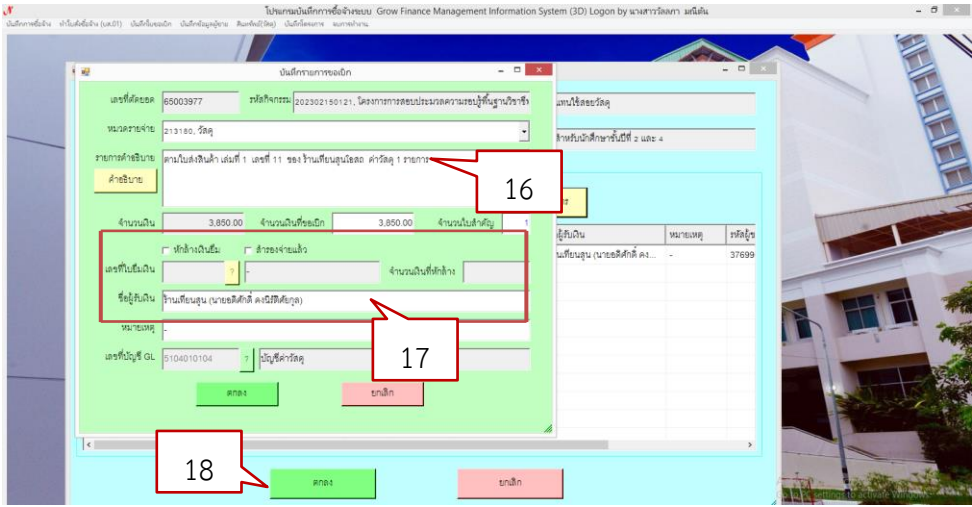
โปรแกรมบันทึกการจัดซื้อจัดจ้างระบบ Grow Finance Management Information System (3D) Logon by นางสาววัลลภา มณีต้น

บันทึกการจัดซื้อจ้าง ทำใบสั่งซื้อจ้าง (บค.01) บันทึกใบขอเบิก บันทึกข้อมูลผู้ขาย สินค้า/วัสดุ บันทึกโครงการ ผลการทำงาน

บันทึกรายการขอเบิก

เลขที่ตั้งยอด 65003977 รหัสกิจกรรม 202302150121, โครงการการสอบประเมินความรอบรู้พื้นฐานวิชาชีพ

หมวดรายจ่าย 213180, วัสดุ

รายการคำอธิบาย ตามใบส่งสินค้า เล่มที่ 1 เลขที่ 11 ของ ร้านเทียนสุนโอสถ ค่าวัสดุ 1 รายการ

คำอธิบาย

16

จำนวนเงิน 3,850.00 จำนวนเงินที่ขอเบิก 3,850.00 จำนวนใบสำคัญ 1

หักล้างเงินยืม สำรองจ่ายแล้ว

เลขที่ใบยืมเงิน ? - จำนวนเงินที่หักล้าง

ชื่อผู้รับเงิน ร้านเทียนสุน (นายอดิศักดิ์ คงนิรัติศัยกุล)

หมายเหตุ -

17

เลขที่บัญชี GL 5104010104 ? บัญชีค่าวัสดุ

ตกลง ยกเลิก

แทนใช้สอยวัสดุ

สำหรับนักศึกษาชั้นปีที่ 2 และ 4

ผู้รับเงิน หมายเหตุ รหัสผู้ข

นเทียนสุน (นายอดิศักดิ์ คง... - 37699

18

ตกลง ยกเลิก

settings to activate Windows